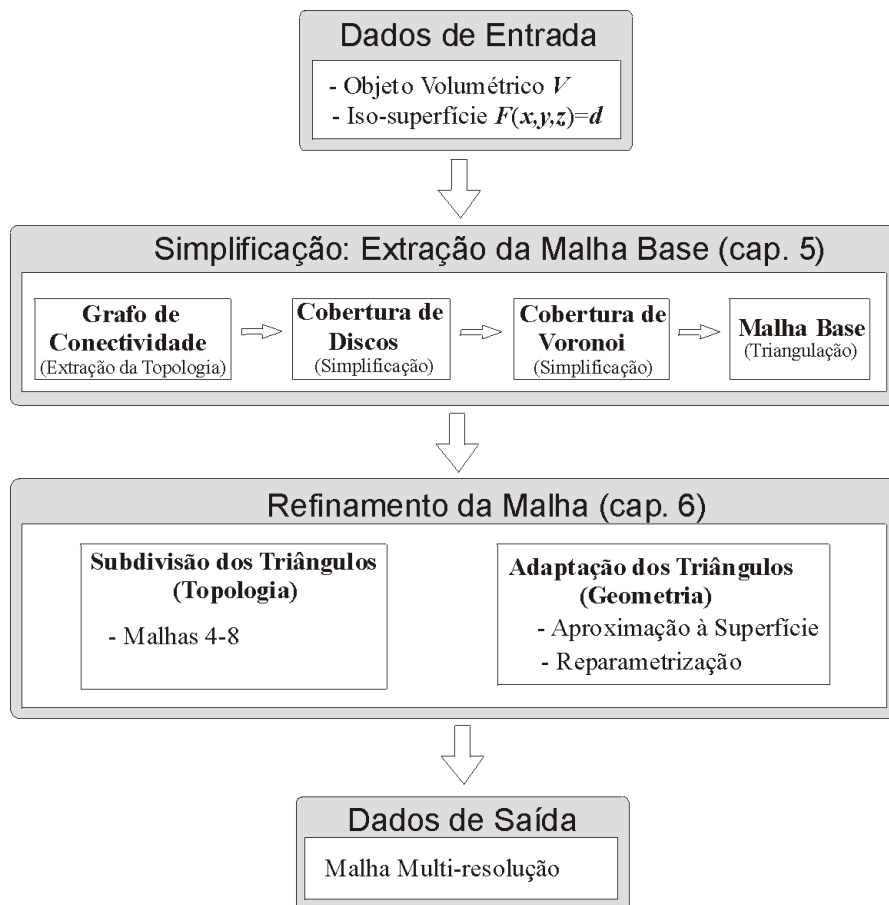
Dados de Entrada

- Objeto Volumétrico $V$
- Iso-superfície $\boldsymbol{F(x,y,z)=d}$

Simplificação: Extração da Malha Base (cap. 5)

**Grafo de Conectividade**
(Extração da Topologia)

**Cobertura de Discos**
(Simplificação)

**Cobertura de Voronoi**
(Simplificação)

**Malha Base**
(Triangulação)

Refinamento da Malha (cap. 6)

**Subdivisão dos Triângulos (Topologia)**
- Malhas 4-8

**Adaptação dos Triângulos (Geometria)**
- Aproximação à Superfície
- Reparametrização

Dados de Saída

Malha Multi-resolução